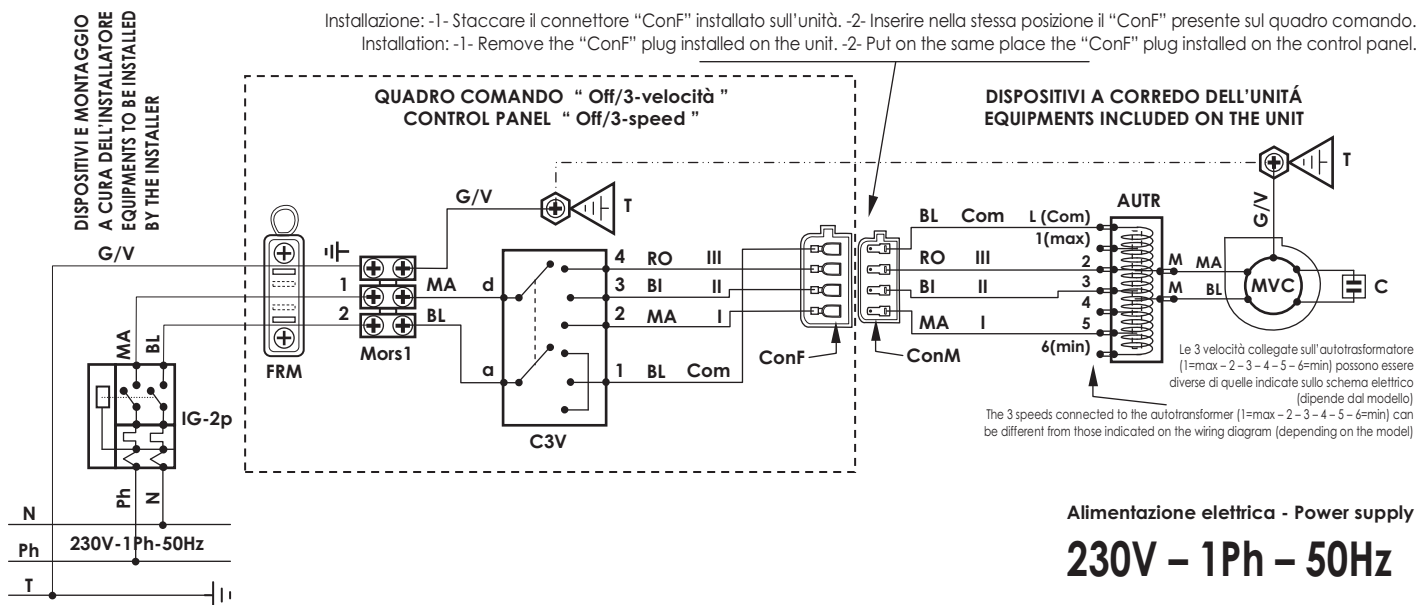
DISPOSITIVI E MONTAGGIO A CURA DELL'INSTALLATORE
EQUIPMENTS TO BE INSTALLED BY THE INSTALLER

Installazione: -1- Staccare il connettore "ConF" installato sull'unità. -2- Inserire nella stessa posizione il "ConF" presente sul quadro comando.
Installation: -1- Remove the "ConF" plug installed on the unit. -2- Put on the same place the "ConF" plug installed on the control panel.

QUADRO COMANDO " Off/3-velocità "
CONTROL PANEL " Off/3-speed "

DISPOSITIVI A CORREDO DELL'UNITÁ
EQUIPMENTS INCLUDED ON THE UNIT

T
G/V
T
G/V
G/V
1
2
MA
BL
d
a
4
3
2
1
RO
BI
MA
BL
III
II
I
Com
FRM
Mors1
C3V
ConF
ConM
BL
Com
RO
III
BI
II
MA
I
L (Com)
1(max)
2
3
4
5
6(min)
AUTR
M
M
MA
BL
MVC
C
MA
BL
IG-2p
Ph
N

Le 3 velocità collegate sull'autotrasformatore (1=max – 2 – 3 – 4 – 5 – 6=min) possono essere diverse di quelle indicate sullo schema elettrico (dipende dal modello)
The 3 speeds connected to the autotransformer (1=max – 2 – 3 – 4 – 5 – 6=min) can be different from those indicated on the wiring diagram (depending on the model)

N
Ph
T
230V-1Ph-50Hz

Alimentazione elettrica - Power supply
230V – 1Ph – 50Hz